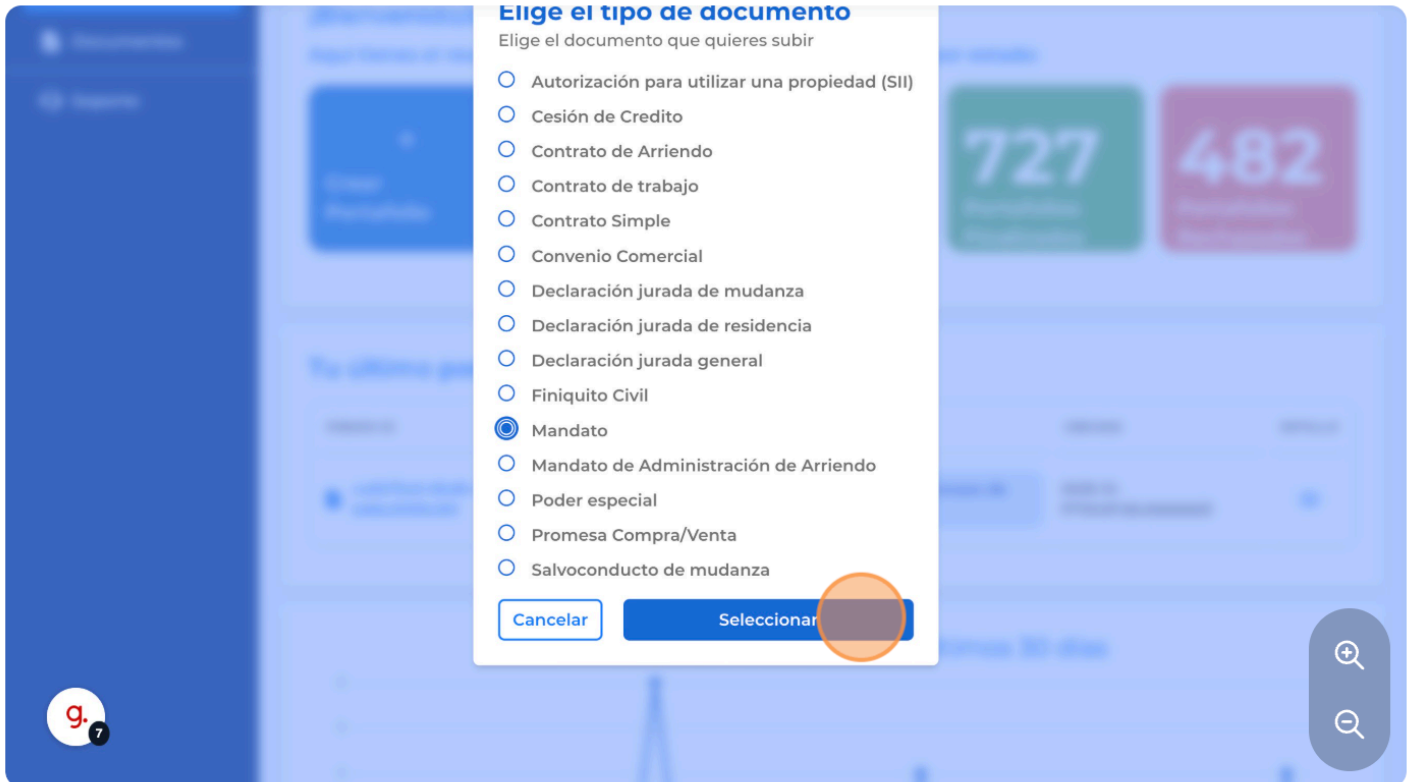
Elige el tipo de documento
Elige el documento que quieres subir

Autorización para utilizar una propiedad (SII)
Cesión de Credito
Contrato de Arriendo
Contrato de trabajo
Contrato Simple
Convenio Comercial
Declaración jurada de mudanza
Declaración jurada de residencia
Declaración jurada general
Finiquito Civil
Mandato
Mandato de Administración de Arriendo
Poder especial
Promesa Compra/Venta
Salvoconducto de mudanza

Cancelar
Seleccionar

727
482

g.
7